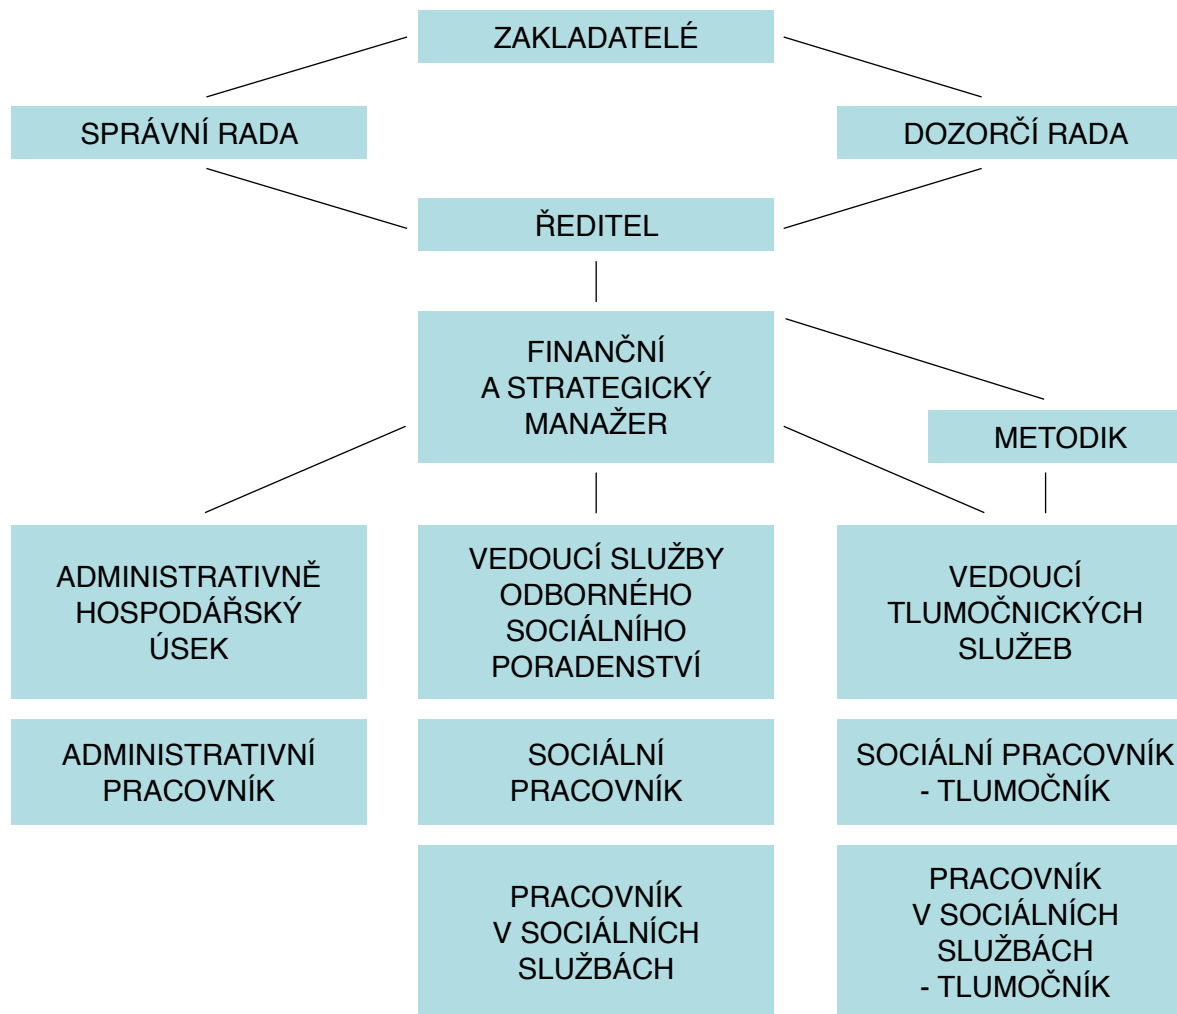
ZAKLADATELÉ

SPRÁVNÍ RADA

DOZORČÍ RADA

ŘEDITEL

FINANČNÍ A STRATEGICKÝ MANAŽER

METODIK

ADMINISTRATIVNĚ HOSPODÁŘSKÝ ÚSEK

VEDOUCÍ SLUŽBY ODBORNÉHO SOCIÁLNÍHO PORADENSTVÍ

VEDOUCÍ TLUMOČNICKÝCH SLUŽEB

ADMINISTRATIVNÍ PRACOVNÍK

SOCIÁLNÍ PRACOVNÍK

SOCIÁLNÍ PRACOVNÍK - TLUMOČNÍK

PRACOVNÍK V SOCIÁLNÍCH SLUŽBÁCH

PRACOVNÍK V SOCIÁLNÍCH SLUŽBÁCH - TLUMOČNÍK